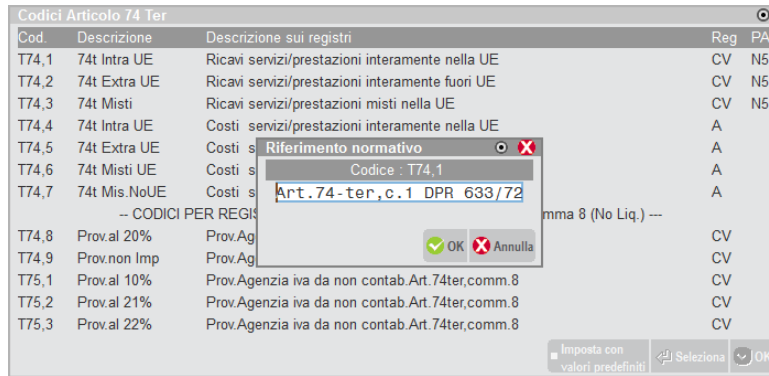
Codici Articolo 74 Ter

| Cod. | Descrizione | Descrizione sui registri | Reg | PA |
|---|---|---|---|---|
| T74,1 | 74t Intra UE | Ricavi servizi/prestazioni interamente nella UE | CV | N5 |
| T74,2 | 74t Extra UE | Ricavi servizi/prestazioni interamente fuori UE | CV | N5 |
| T74,3 | 74t Misti | Ricavi servizi/prestazioni misti nella UE | CV | N5 |
| T74,4 | 74t Intra UE | Costi servizi/prestazioni interamente nella UE | A | |
| T74,5 | 74t Extra UE | Costi s | A | |
| T74,6 | 74t Misti UE | Costi s | A | |
| T74,7 | 74t Mis.NoUE | Costi s | A | |
| | -- CODICI PER REGIS | mma 8 (No Liq.) --- | | |
| T74,8 | Prov.al 20% | Prov.Ag | CV | |
| T74,9 | Prov.non Imp | Prov.Ag | CV | |
| T75,1 | Prov.al 10% | Prov.Agenzia iva da non contab.Art.74ter,comm.8 | CV | |
| T75,2 | Prov.al 21% | Prov.Agenzia iva da non contab.Art.74ter,comm.8 | CV | |
| T75,3 | Prov.al 22% | Prov.Agenzia iva da non contab.Art.74ter,comm.8 | CV | |

Riferimento normativo
Codice : T74,1
Art.74-ter,c.1 DPR 633/72
OK Annulla

Imposta con valori predefiniti
Seleziona
OK